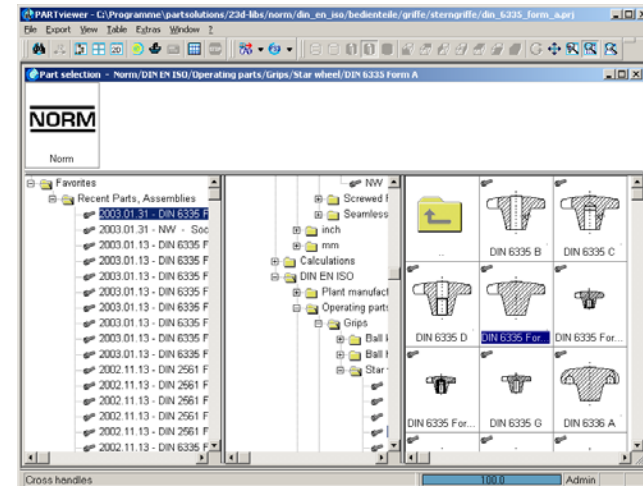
PARTviewer - C:\Programme\partsolutions\23d-libs\norm\din_en_iso\bedienteile\griffe\sterngriffe\din_6335_form_a.prj

File Export View Table Extras Window ?

Part selection - Norm/DIN EN ISO/Operating parts/Grips/Star wheel/DIN 6335 Form A

NORM

Norm

Favorites
Recent Parts, Assemblies
2003.01.31 - DIN 6335 F
2003.01.31 - NW - Soc
2003.01.13 - DIN 6335 F
2003.01.13 - DIN 6335 F
2003.01.13 - DIN 6335 F
2003.01.13 - DIN 6335 F
2003.01.13 - DIN 6335 F
2003.01.13 - DIN 6335 F
2003.01.13 - DIN 6335 F
2003.01.13 - DIN 6335 F
2002.11.13 - DIN 2561 F
2002.11.13 - DIN 2561 F
2002.11.13 - DIN 2561 F
2002.11.13 - DIN 2561 F
2002.11.13 - DIN 6335 F
2002.11.13 - DIN 6335 F

NW
Screwed f
Seamless
inch
mm
Calculations
DIN EN ISO
Plant manufact
Operating parts
Grips
Ball
Ball
Star

..
DIN 6335 B
DIN 6335 C
DIN 6335 D
DIN 6335 For...
DIN 6335 For...
DIN 6335 For...
DIN 6335 G
DIN 6336 A

Cross handles
100.0
Admin